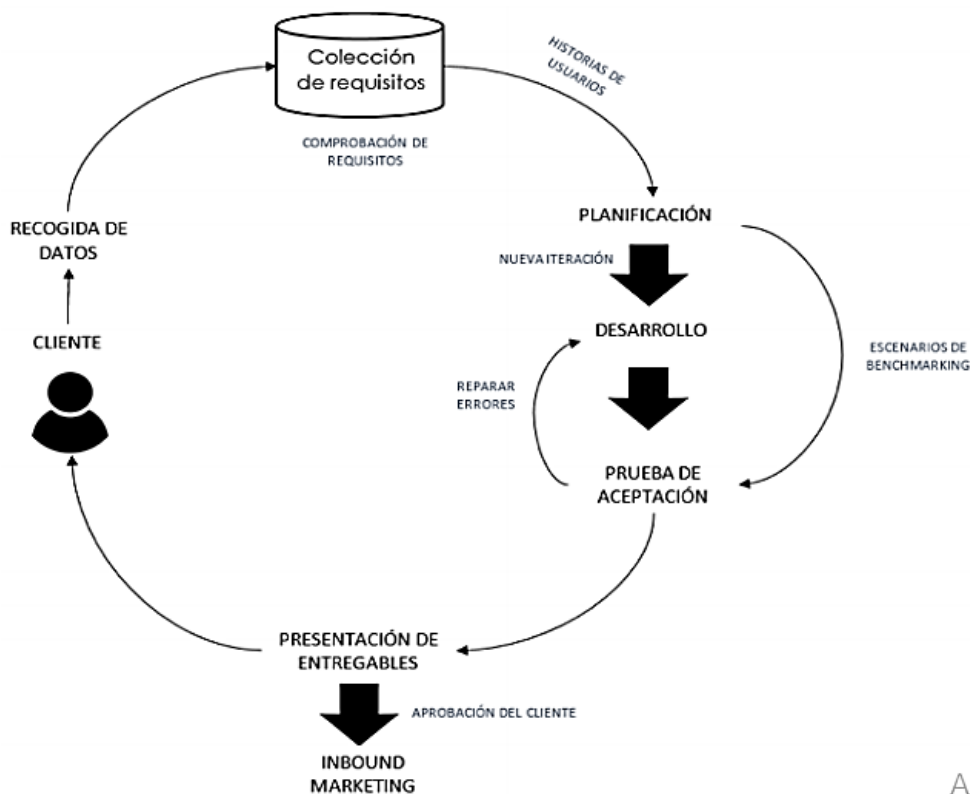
Colección de requisitos

HISTORIAS DE USUARIOS

COMPROBACIÓN DE REQUISITOS

RECOGIDA DE DATOS

PLANIFICACIÓN

NUEVA ITERACIÓN

CLIENTE

DESARROLLO

ESCENARIOS DE BENCHMARKING

REPARAR ERRORES

PRUEBA DE ACEPTACIÓN

PRESENTACIÓN DE ENTREGABLES

APROBACIÓN DEL CLIENTE

INBOUND MARKETING

A